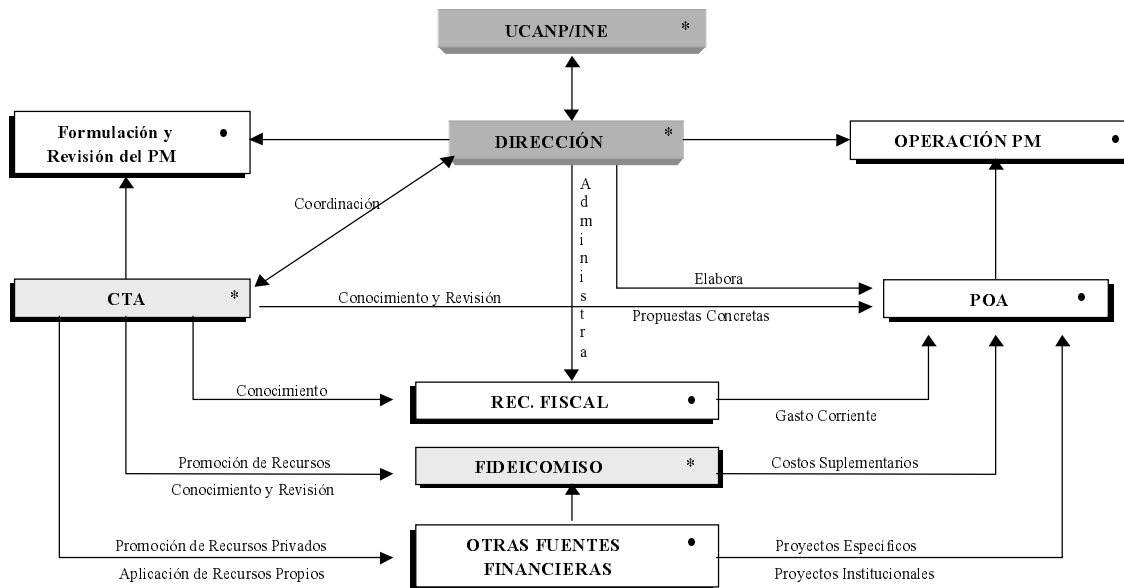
UCANP/INE *

Formulación y Revisión del PM •

DIRECCIÓN *

OPERACIÓN PM •

Coordinación

Administra

Elabora

CTA *

Conocimiento y Revisión

Propuestas Concretas

POA •

Conocimiento

REC. FISCAL •

Gasto Corriente

Promoción de Recursos

Conocimiento y Revisión

FIDEICOMISO *

Costos Suplementarios

Promoción de Recursos Privados

Aplicación de Recursos Propios

OTRAS FUENTES FINANCIERAS •

Proyectos Especificos

Proyectos Institucionales